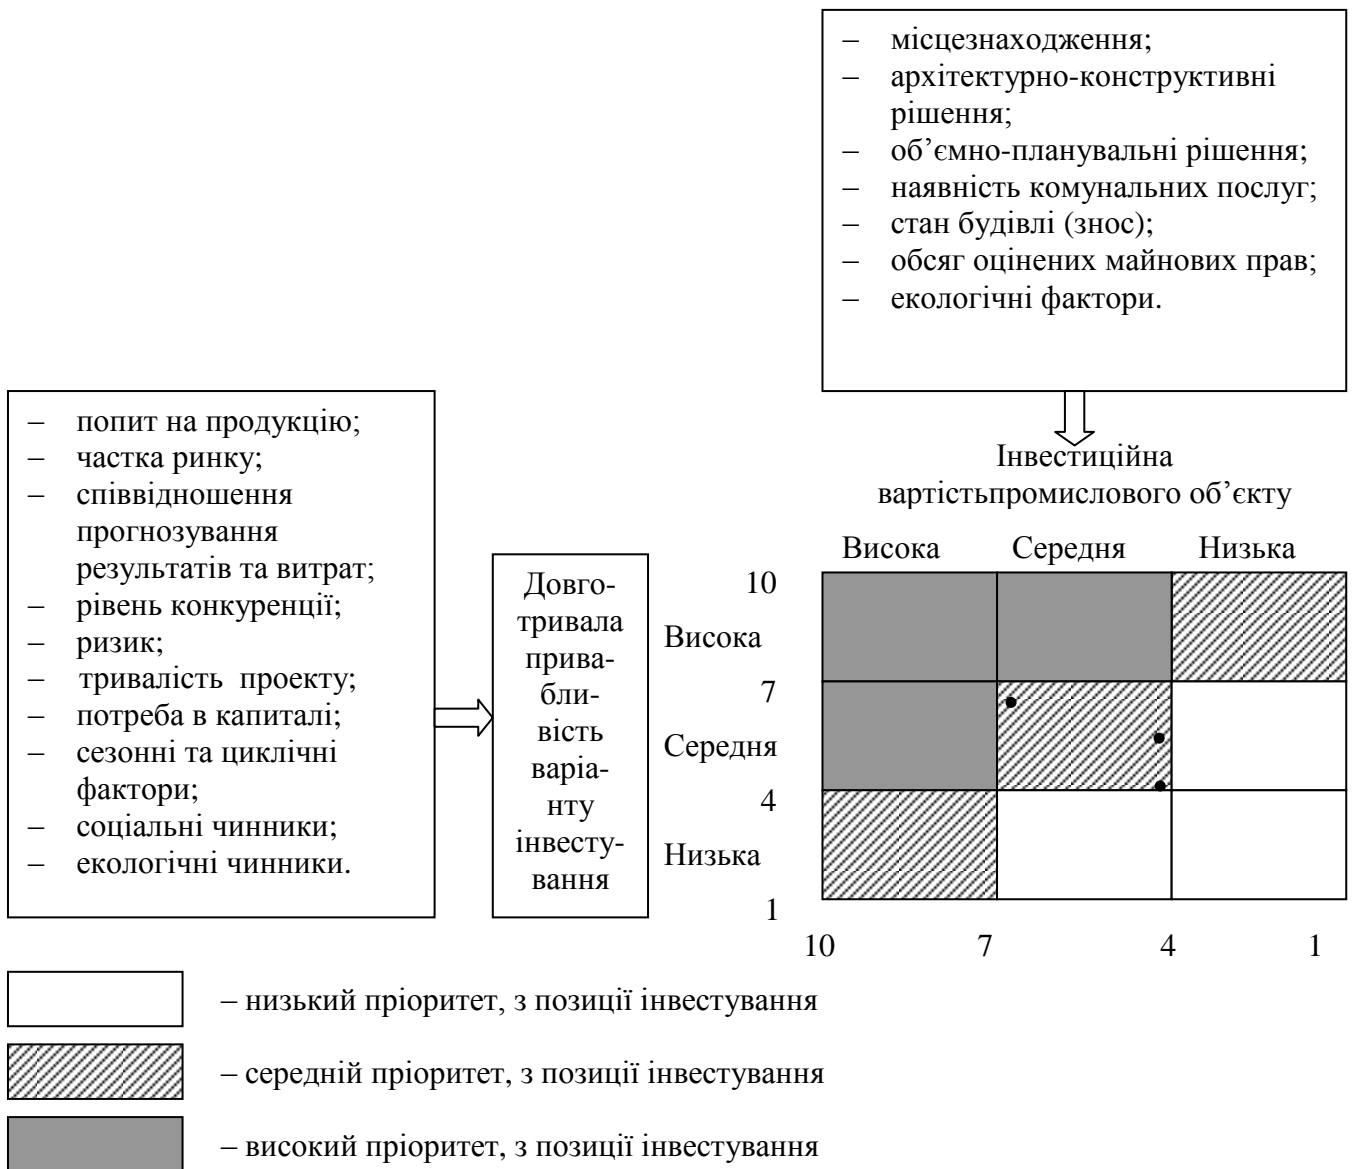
– місцезнаходження;
– архітектурно-конструктивні рішення;
– об’ємно-планувальні рішення;
– наявність комунальних послуг;
– стан будівлі (знос);
– обсяг оцінених майнових прав;
– екологічні фактори.

– попит на продукцію;
– частка ринку;
– співвідношення прогнозування результатів та витрат;
– рівень конкуренції;
– ризик;
– тривалість проекту;
– потреба в капіталі;
– сезонні та циклічні фактори;
– соціальні чинники;
– екологічні чинники.

Довготривала привабливість варіанту інвестування

Інвестиційна вартістьпромислового об’єкту

Висока Середня Низька

10
Висока
7
Середня
4
Низька
1

10 7 4 1

– низький пріоритет, з позиції інвестування

– середній пріоритет, з позиції інвестування

– високий пріоритет, з позиції інвестування